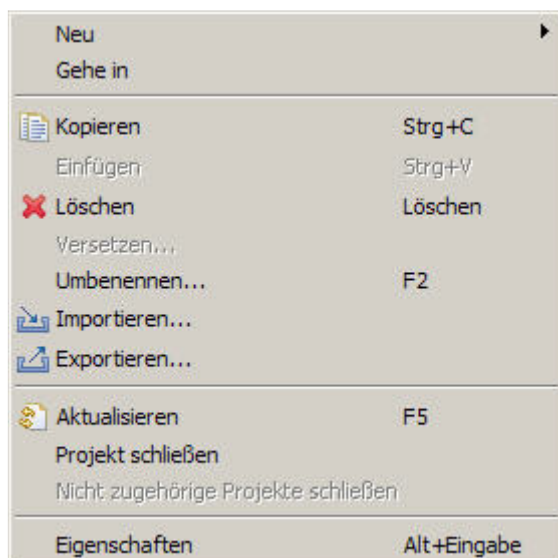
Neu
Gehe in

Kopieren Strg+C
Einfügen Strg+V
Löschen Löschen
Versetzen...
Umbenennen... F2
Importieren...
Exportieren...

Aktualisieren F5
Projekt schließen
Nicht zugehörige Projekte schließen

Eigenschaften Alt+Eingabe